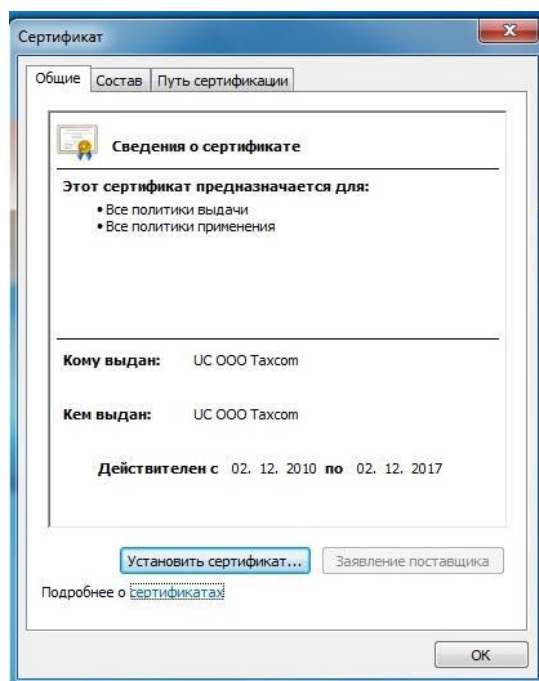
Сертификат

Общие | Состав | Путь сертификации

Сведения о сертификате

Этот сертификат предназначается для:
• Все политики выдачи
• Все политики применения

Кому выдан: UC OOO Taxcom

Кем выдан: UC OOO Taxcom

Действителен с 02. 12. 2010 по 02. 12. 2017

Установить сертификат... | Заявление поставщика

Подробнее о сертификатах

OK